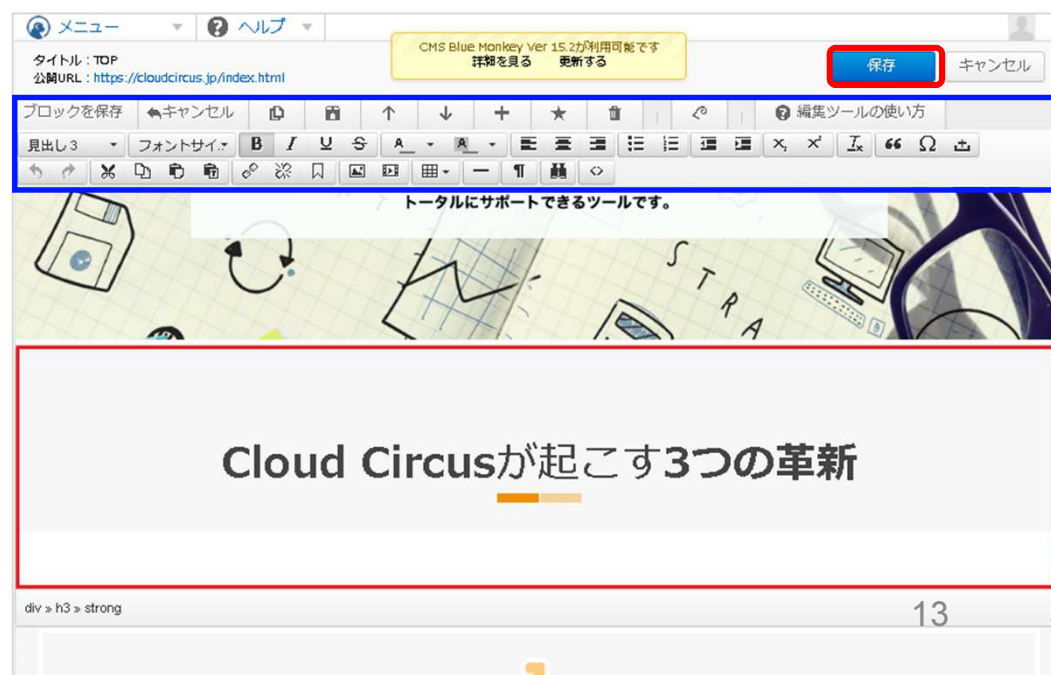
メニュー ヘルプ

タイトル：TOP
公開URL：https://cloudcircus.jp/index.html

CMS Blue Monkey Ver 15.2が利用可能です
詳細を見る 更新する

保存 キャンセル

ブロックを保存 キャンセル 編集ツールの使い方

見出し3 フォントサイ.

トータルにサポートできるツールです。

STRA

Cloud Circusが起こす3つの革新

div » h3 » strong

13